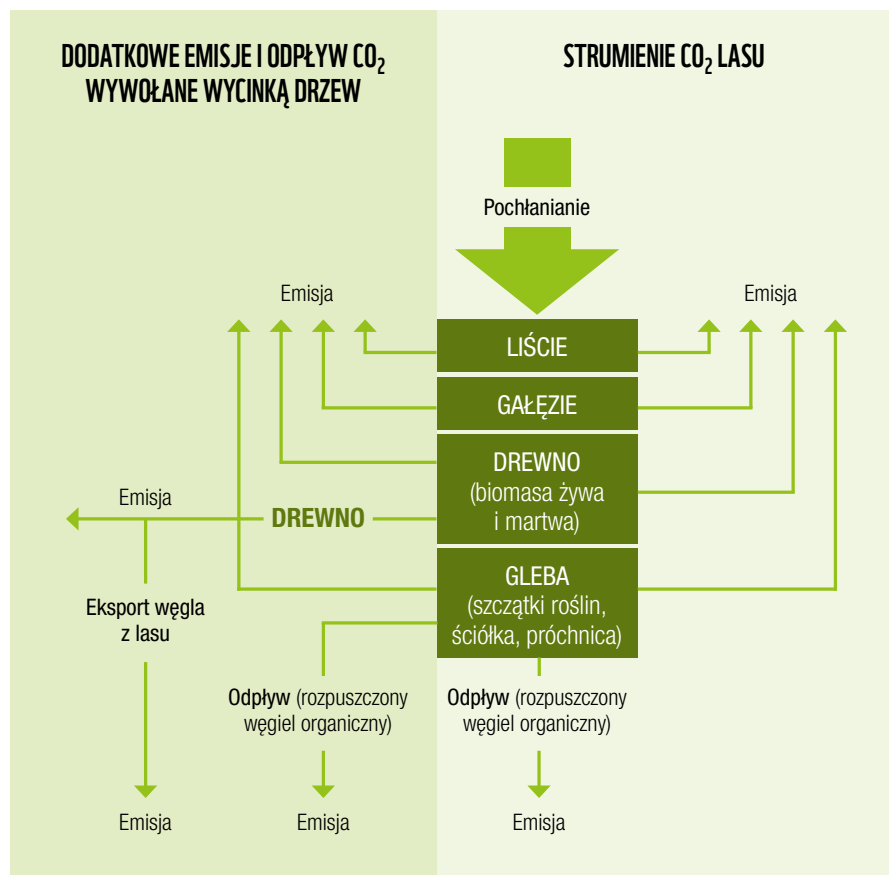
DODATKOWE EMISJE I ODPŁYW $CO_2$ WYWOŁANE WYCINKĄ DRZEW

STRUMIENIE $CO_2$ LASU

Pochłanianie

Emisja

Emisja

LIŚCIE

GAŁĘZIE

DREWNO (biomasa żywa i martwa)

Emisja

DREWNO

GLEBA (szczątki roślin, ściółka, próchnica)

Eksport węgla z lasu

Odpływ (rozpuszczony węgiel organiczny)

Odpływ (rozpuszczony węgiel organiczny)

Emisja

Emisja

Emisja